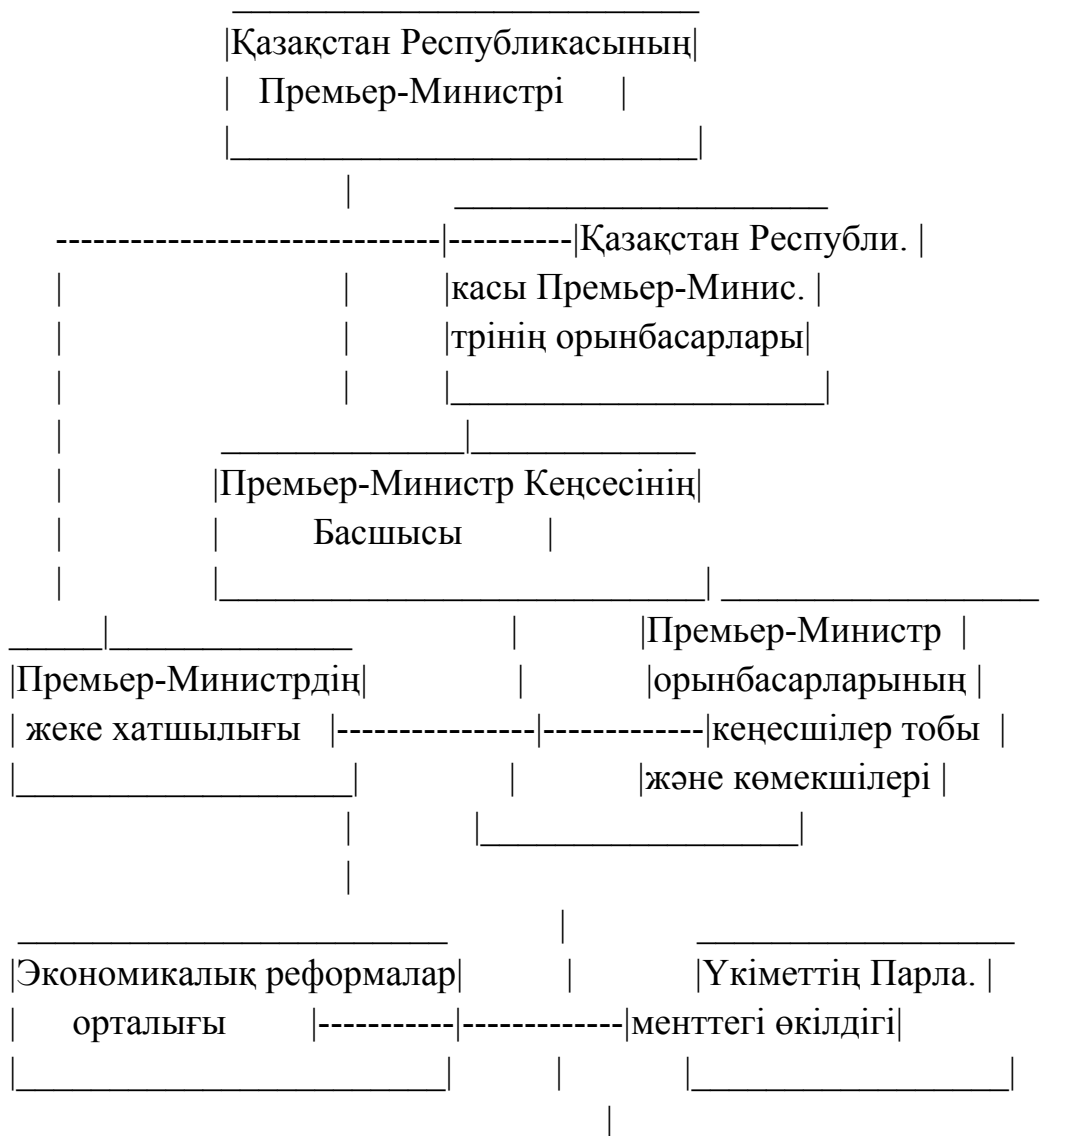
Қазақстан Республикасының Премьер-Министрі

Қазақстан Республикасы Премьер-Министрінің орынбасарлары

Премьер-Министр Кеңсесінің Басшысы

Премьер-Министрдің жеке хатшылығы

Премьер-Министр орынбасарларының кеңесшілер тобы және көмекшілері

Экономикалық реформалар орталығы

Үкіметтің Парламенттегі өкілдігі